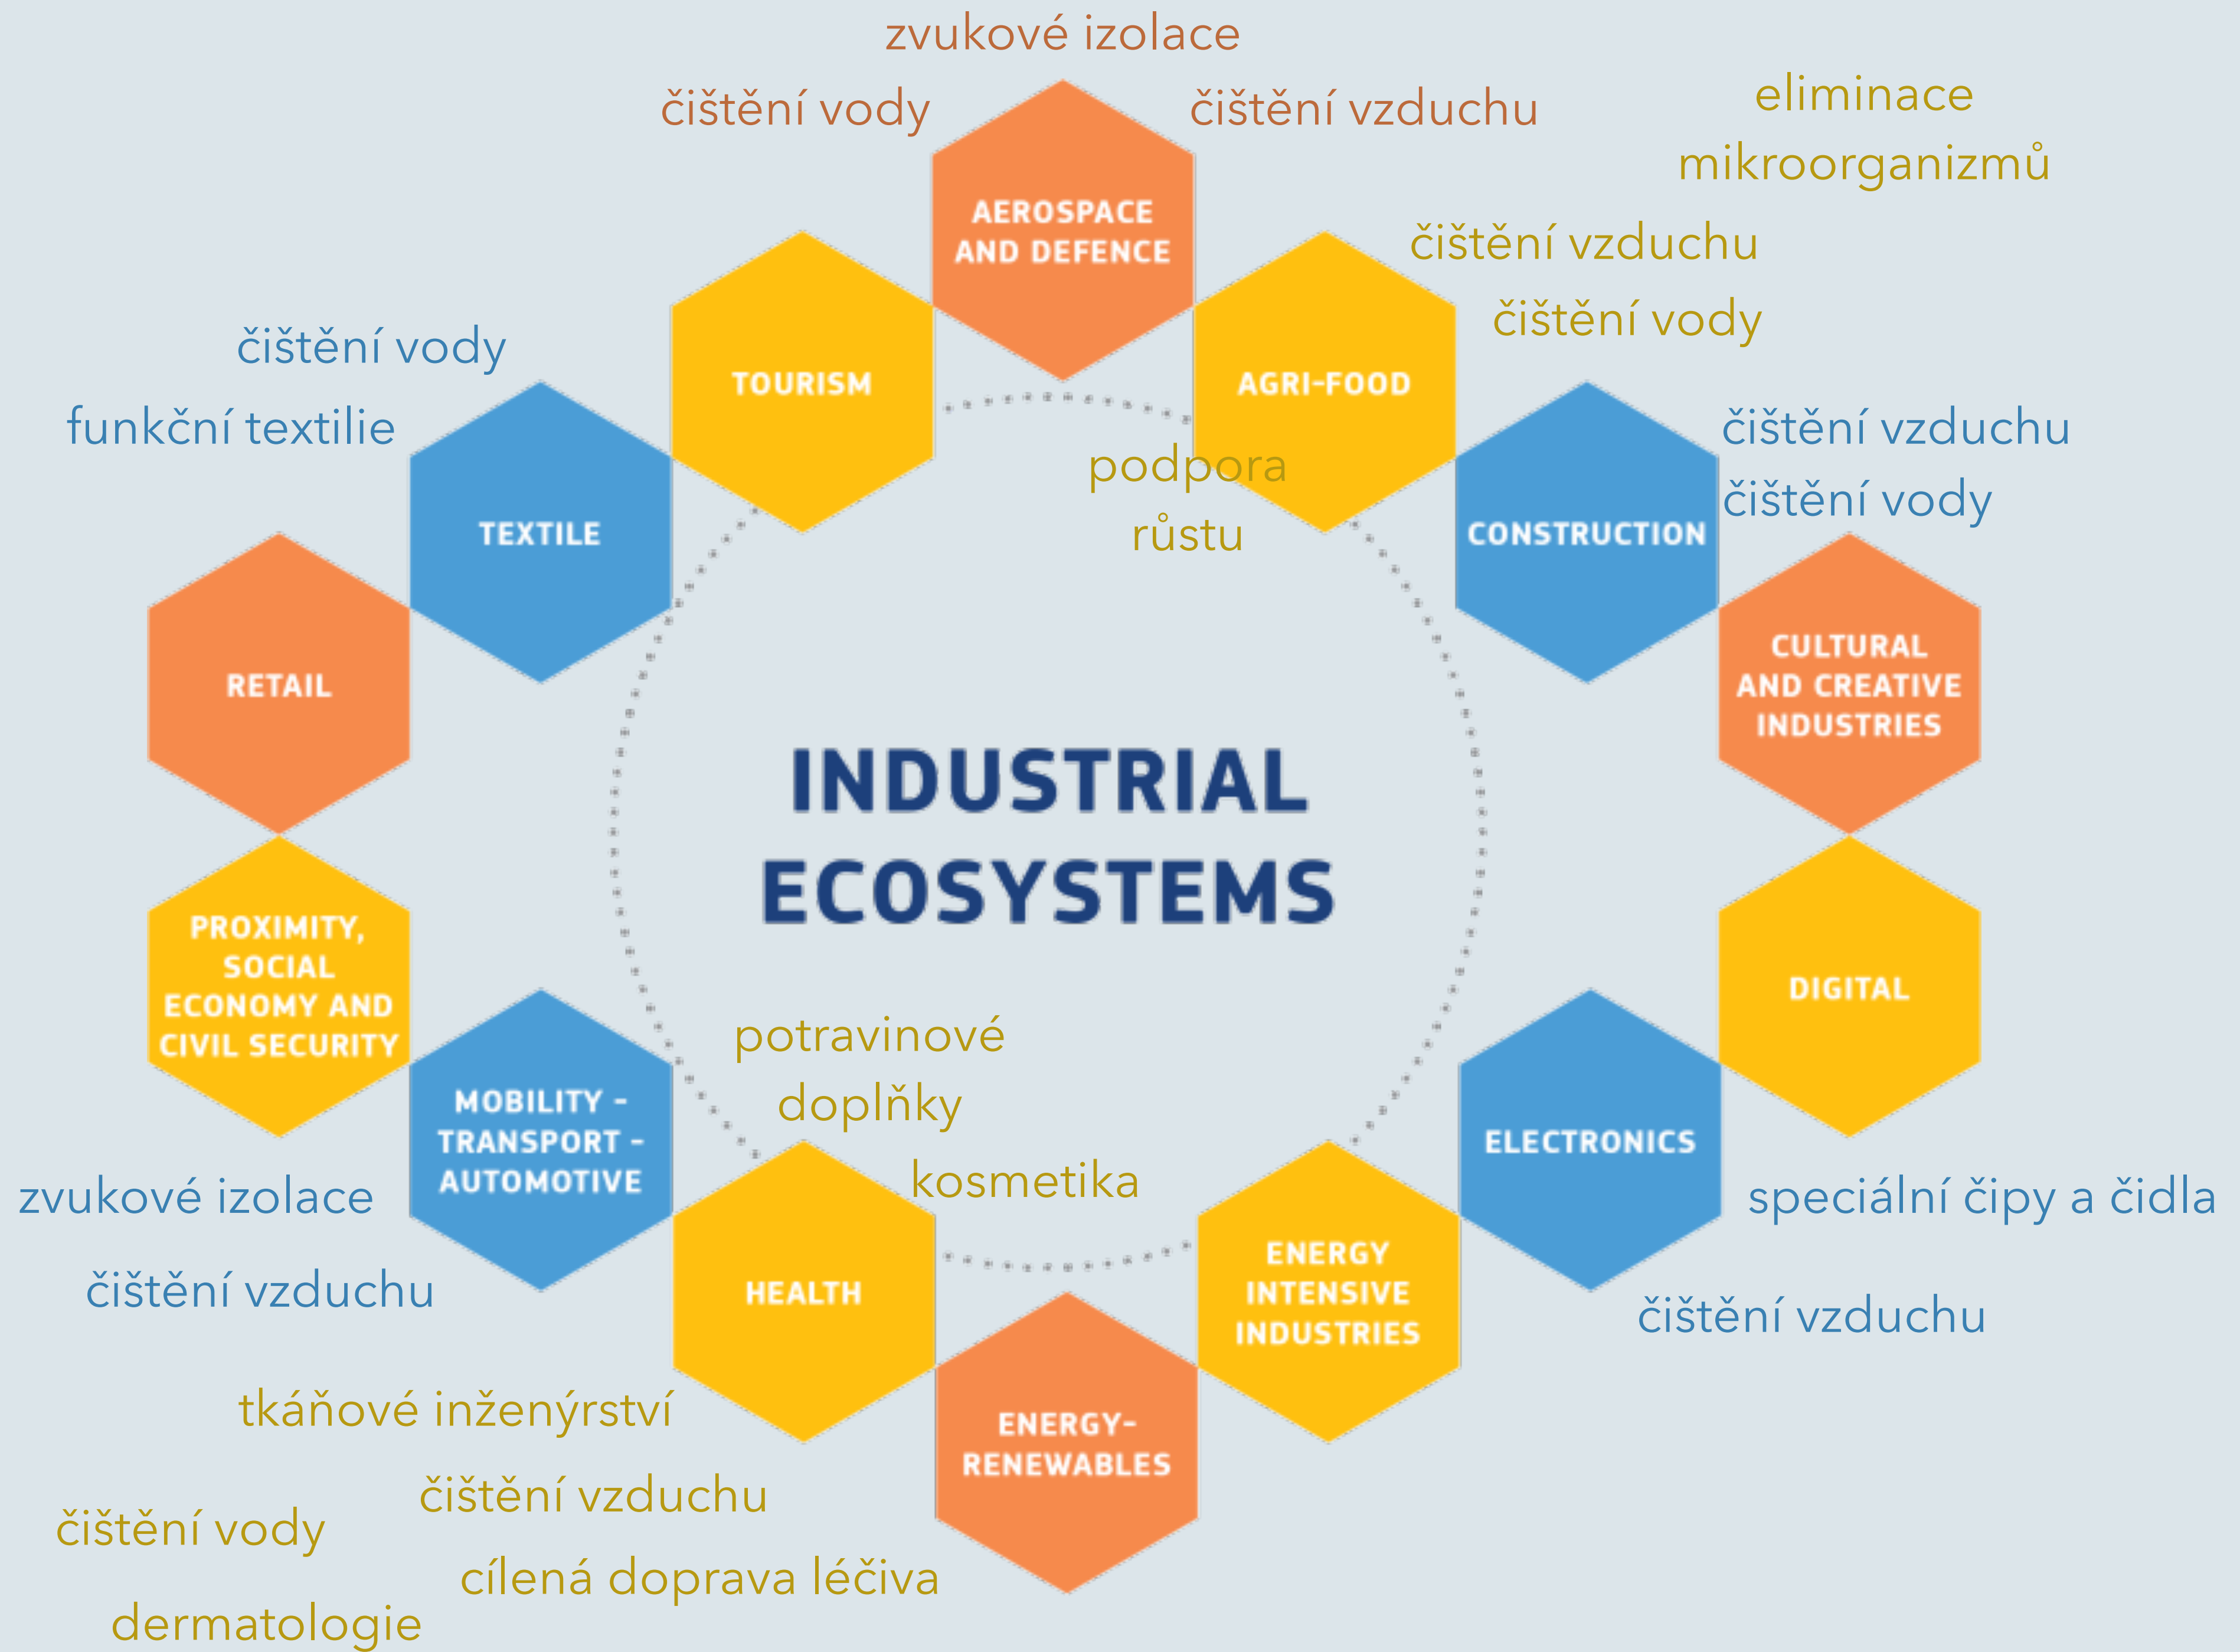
zvukové izolace

čištění vody

čištění vzduchu

eliminace mikroorganizmů

AEROSPACE AND DEFENCE

čištění vzduchu

čištění vody

TOURISM

AGRI-FOOD

čištění vody

funkční textilie

podpora růstu

čištění vzduchu

čištění vody

TEXTILE

CONSTRUCTION

RETAIL

CULTURAL AND CREATIVE INDUSTRIES

INDUSTRIAL ECOSYSTEMS

PROXIMITY, SOCIAL ECONOMY AND CIVIL SECURITY

DIGITAL

potravinové doplňky

MOBILITY - TRANSPORT - AUTOMOTIVE

ELECTRONICS

kosmetika

zvukové izolace

speciální čipy a čidla

ENERGY INTENSIVE INDUSTRIES

HEALTH

čištění vzduchu

čištění vzduchu

ENERGY-RENEWABLES

tkáňové inženýrství

čištění vzduchu

čištění vody

cílená doprava léčiva

dermatologie